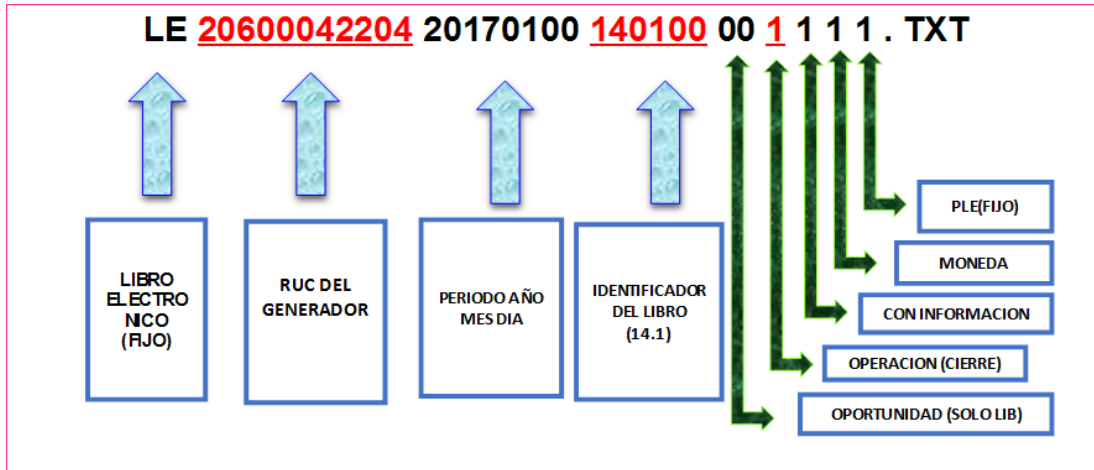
LE 20600042204 20170100 140100 00 1 1 1 1 . TXT

LIBRO ELECTRO NICO (FIJO)

RUC DEL GENERADOR

PERIODO AÑO MES DIA

IDENTIFICADOR DEL LIBRO (14.1)

PLE(FIJO)

MONEDA

CON INFORMACION

OPERACION (CIERRE)

OPORTUNIDAD (SOLO LIB)